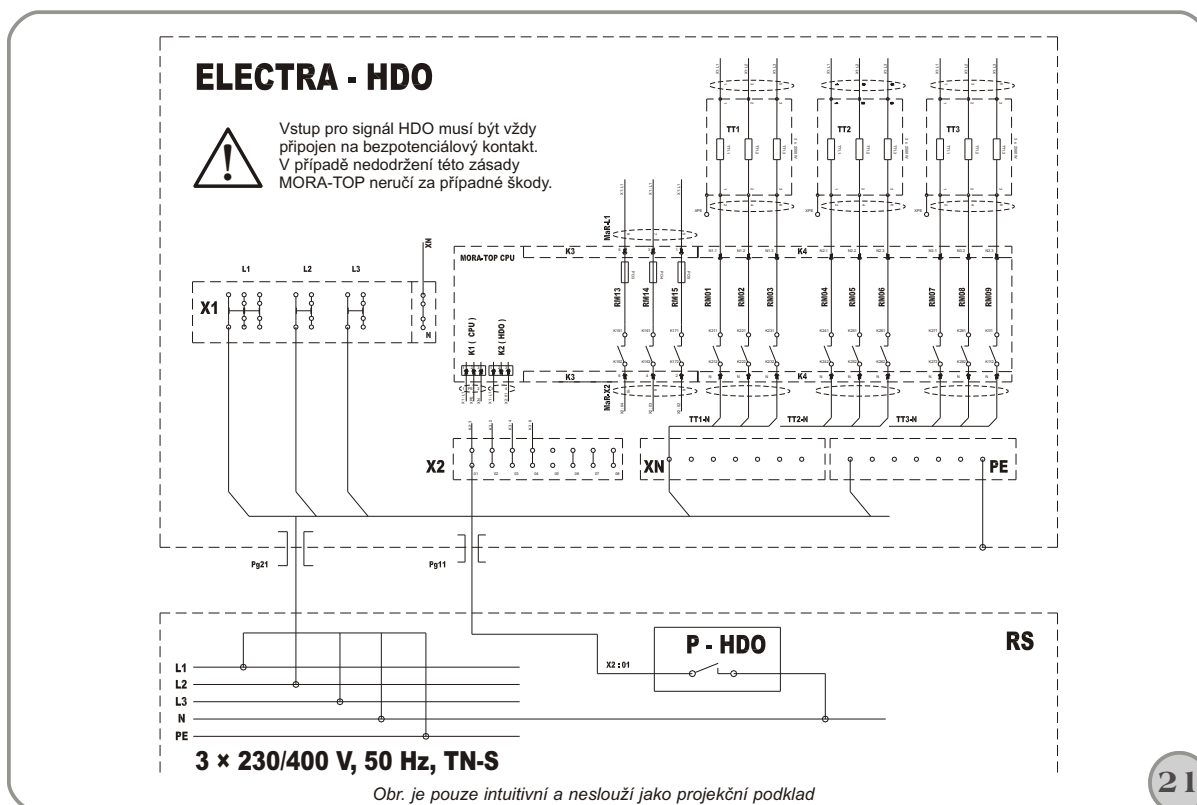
ELECTRA - HDO

Vstup pro signál HDO musí být vždy připojen na bezpotenciálový kontakt. V případě nedodržení této zásady MORA-TOP neručí za případné škody.

TT1

TT2

TT3

MaR-L1

MORA-TOP CPU

K3

K4

RM13 RM14 RM15 RM01 RM02 RM03 RM04 RM05 RM06 RM07 RM08 RM09

XN

L1 L2 L3

X1

N

K1 ( CPU )

K2 ( HDO )

K3

K4

MaR-X2

TT1-N

TT2-N

TT3-N

X2

XN

PE

Pg21

Pg11

RS

P - HDO

X2 : 01

L1
L2
L3
N
PE

3 × 230/400 V, 50 Hz, TN-S

Obr. je pouze intuitivní a neslouží jako projekční podklad

21